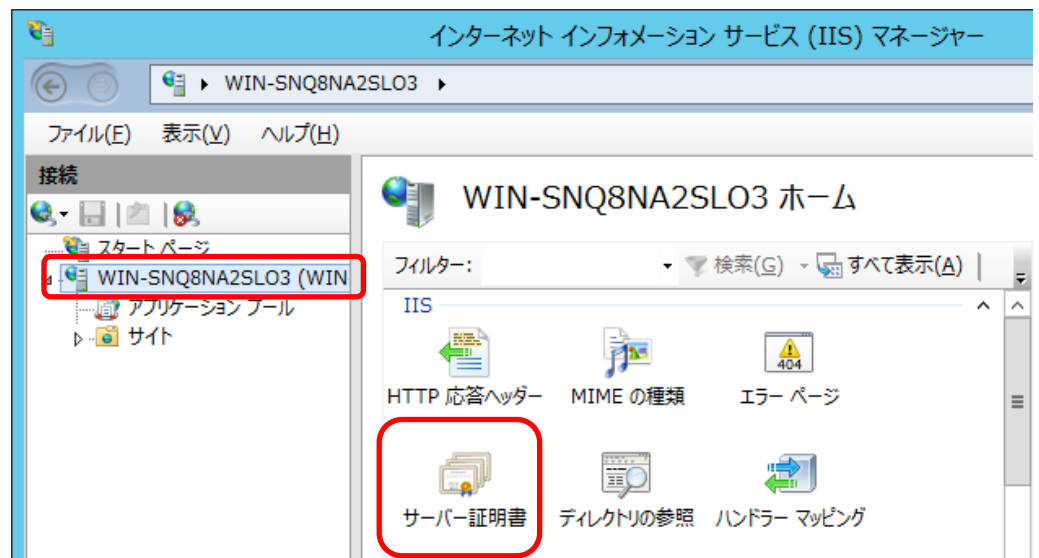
インターネット インフォメーション サービス (IIS) マネージャー

WIN-SNQ8NA2SLO3

ファイル(F) 表示(V) ヘルプ(H)

接続

スタート ページ
WIN-SNQ8NA2SLO3 (WIN
アプリケーション プール
サイト

WIN-SNQ8NA2SLO3 ホーム

フィルター: 検索(G) すべて表示(A)

IIS

404

HTTP 応答ヘッダー
MIME の種類
エラー ページ
サーバー証明書
ディレクトリの参照
ハンドラー マッピング